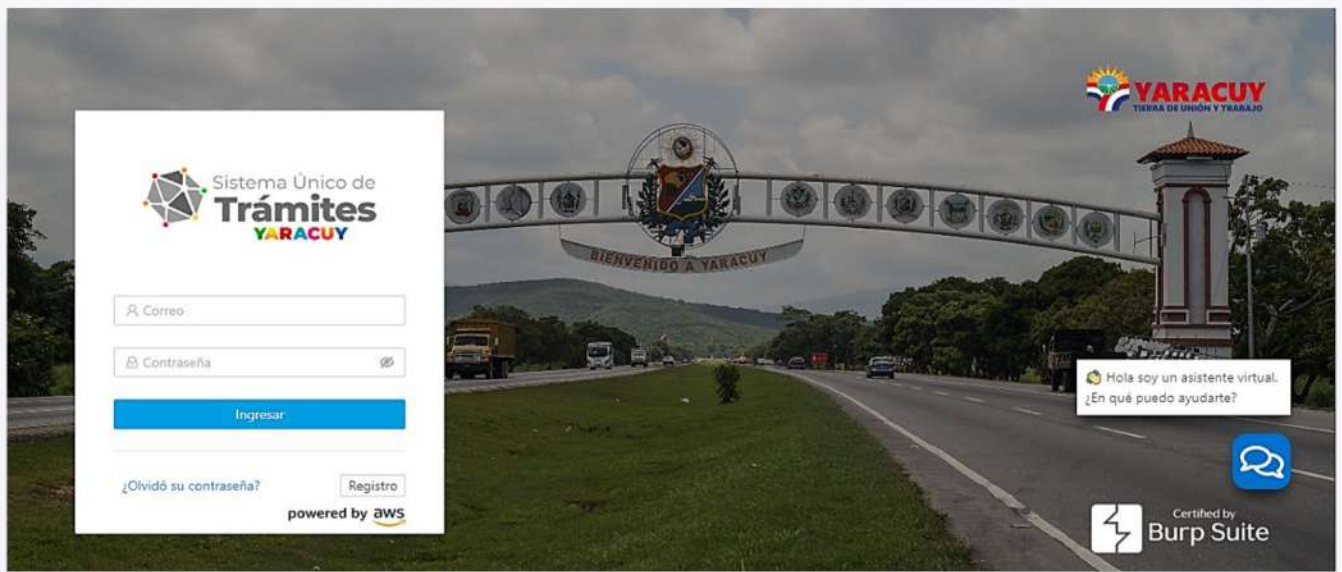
Sistema Único de
Trámites
YARACUY

Correo

Contraseña

Ingresar

¿Olvidó su contraseña?

Registro

powered by aws

YARACUY
TIERRA DE UNIÓN Y TRABAJO

BIENVENIDO A YARACUY

Hola soy un asistente virtual. ¿En qué puedo ayudarte?

Certified by
Burp Suite